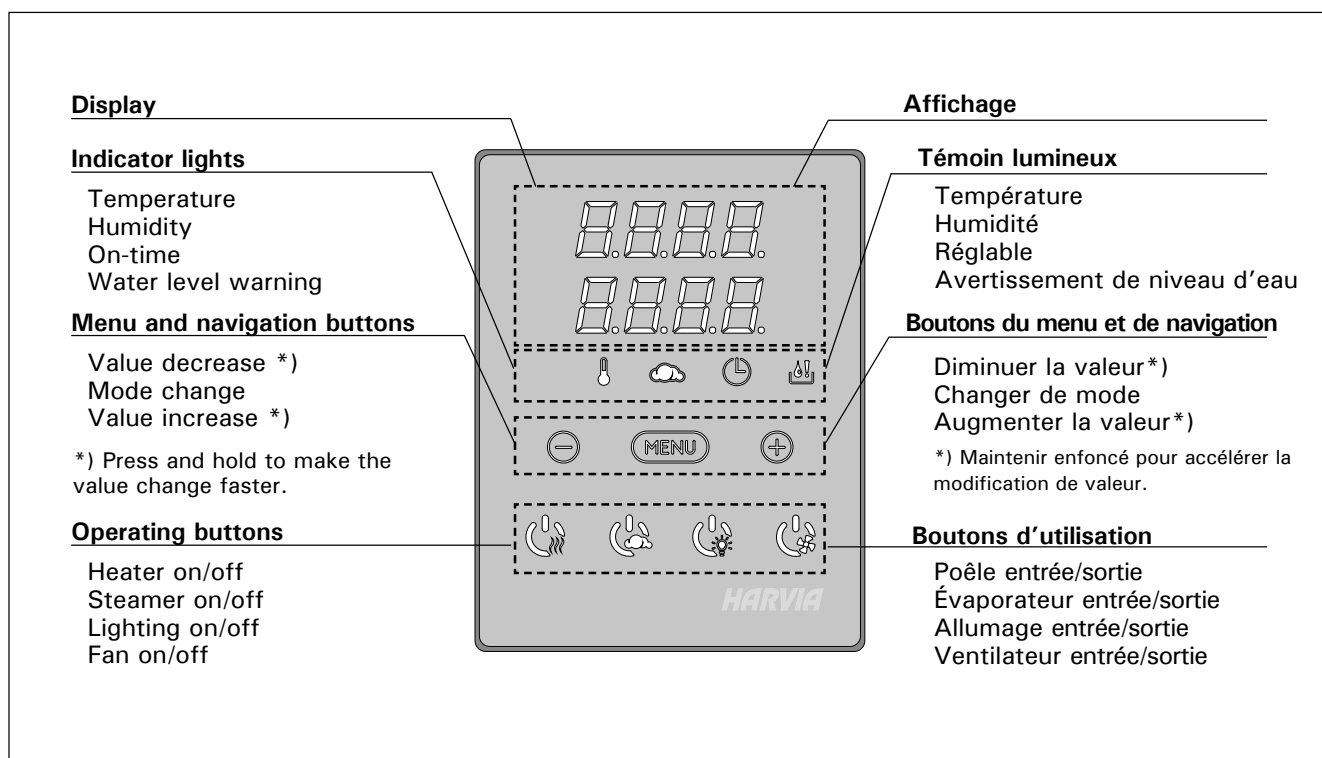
Display

Indicator lights

Temperature
Humidity
On-time
Water level warning

Menu and navigation buttons

Value decrease *)
Mode change
Value increase *)

*) Press and hold to make the value change faster.

Operating buttons

Heater on/off
Steamer on/off
Lighting on/off
Fan on/off

Affichage

Témoin lumineux

Température
Humidité
Réglable
Avertissement de niveau d'eau

Boutons du menu et de navigation

Diminuer la valeur*)
Changer de mode
Augmenter la valeur*)

*) Maintenir enfoncé pour accélérer la modification de valeur.

Boutons d'utilisation

Poêle entrée/sortie
Évaporateur entrée/sortie
Allumage entrée/sortie
Ventilateur entrée/sortie

MENU

HARVIA